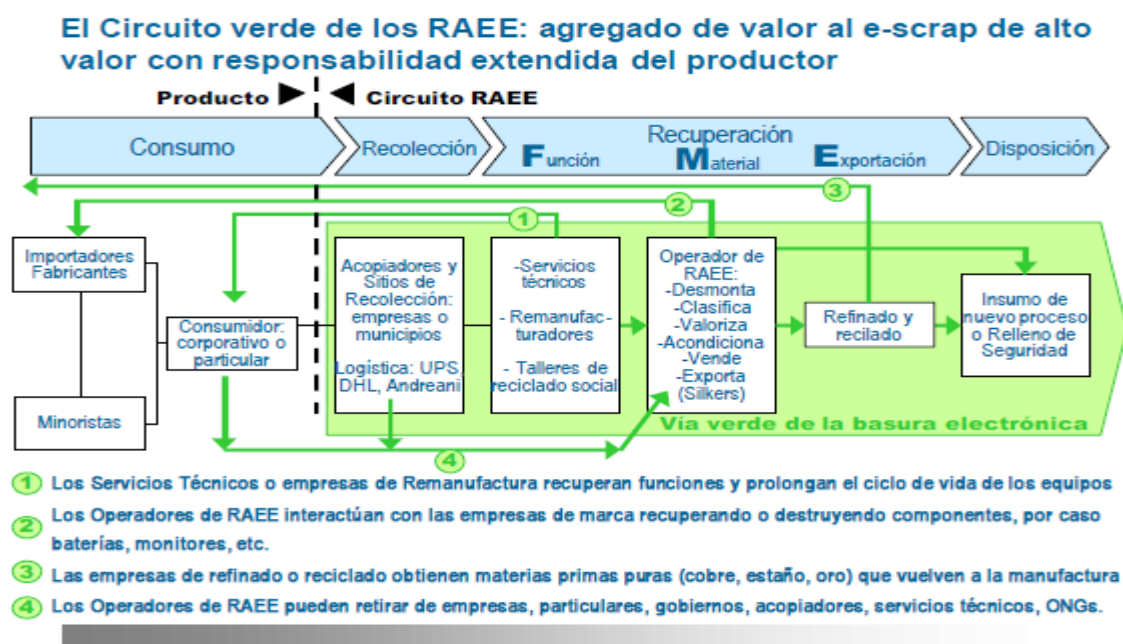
El Circuito verde de los RAEE: agregado de valor al e-scrap de alto valor con responsabilidad extendida del productor

Producto | Circuito RAEE

Consumo

Recolección

Recuperación
Función Material Exportación

Disposición

3

2

1

Importadores Fabricantes

Minoristas

Consumidor: corporativo o particular

Acopiadores y Sitios de Recolección: empresas o municipios

Logística: UPS, DHL, Andreani

-Servicios técnicos

- Remanufacturadores

- Talleres de reciclado social

Operador de RAEE:
-Desmonta
-Clasifica
-Valoriza
-Acondiciona
-Vende
-Exporta
(Silkers)

Refinado y recilado

Insumo de nuevo proceso o Relleno de Seguridad

Vía verde de la basura electrónica

4

① Los Servicios Técnicos o empresas de Remanufactura recuperan funciones y prolongan el ciclo de vida de los equipos

② Los Operadores de RAEE interactúan con las empresas de marca recuperando o destruyendo componentes, por caso baterías, monitores, etc.

③ Las empresas de refinado o reciclado obtienen materias primas puras (cobre, estaño, oro) que vuelven a la manufactura

④ Los Operadores de RAEE pueden retirar de empresas, particulares, gobiernos, acopiadores, servicios técnicos, ONGs.